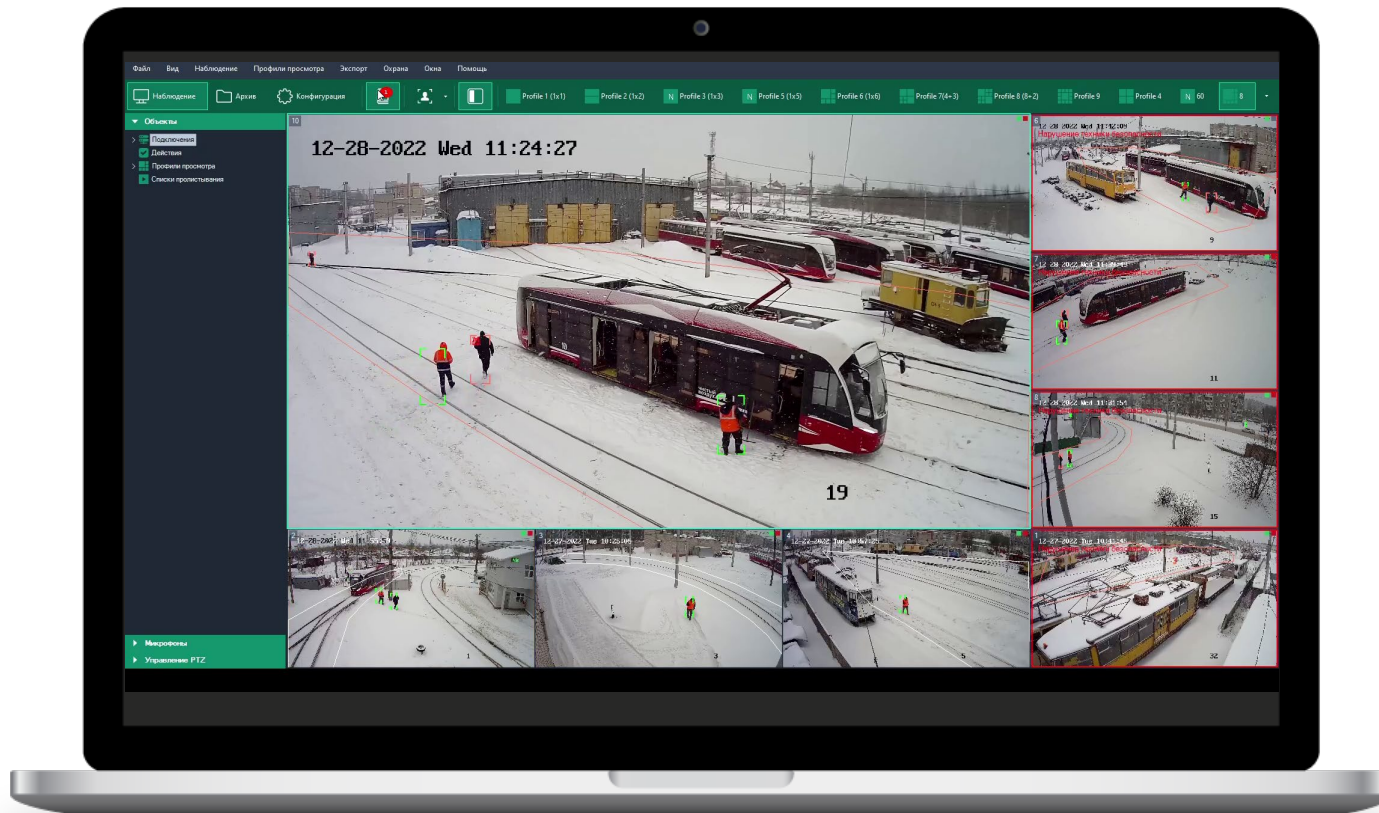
Файл Вид Наблюдение Профили просмотра Экспорт Охрана Окна Помощь

Наблюдение Архив Конфигурация

Profile 1 (1x1) Profile 2 (1x2) Profile 3 (1x3) Profile 5 (1x5) Profile 6 (1x6) Profile 7(4+3) Profile 8 (8+2) Profile 9 Profile 4 60 8

Объекты
Подключения
Действия
Профили просмотра
Списки пролистывания

Микрофоны
Управление PTZ

10
12-28-2022 Wed 11:24:27
19

12-28-2022 Wed 11:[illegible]
Нарушение техники безопасности
9

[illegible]
11

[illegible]
15

12-28-2022 Wed 11:55:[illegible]
1

12-27-2022 Tue 10:25:09
3

12-27-2022 Tue 10:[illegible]
5

12-27-2022 Tue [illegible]
32